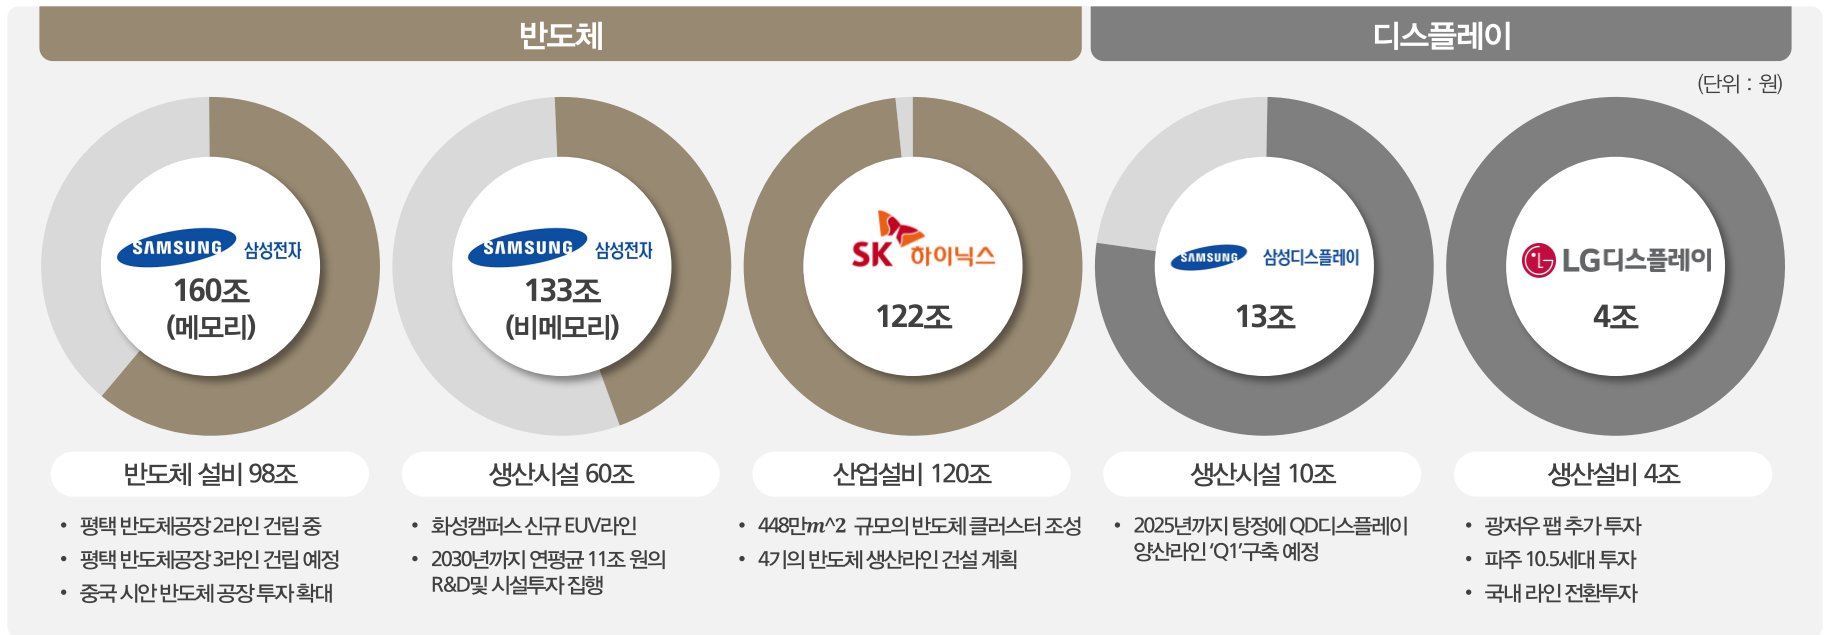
반도체

디스플레이

(단위 : 원)

SAMSUNG 삼성전자
160조
(메모리)

SAMSUNG 삼성전자
133조
(비메모리)

SK 하이닉스
122조

SAMSUNG 삼성디스플레이
13조

LG디스플레이
4조

반도체 설비 98조

- 평택 반도체공장 2라인 건립 중
- 평택 반도체공장 3라인 건립 예정
- 중국 시안 반도체 공장 투자 확대

생산시설 60조

- 화성캠퍼스 신규 EUV라인
- 2030년까지 연평균 11조 원의 R&D및 시설투자 집행

산업설비 120조

- 448만$m$^2 규모의 반도체 클러스터 조성
- 4기의 반도체 생산라인 건설 계획

생산시설 10조

- 2025년까지 탕정에 QD디스플레이 양산라인 'Q1'구축 예정

생산설비 4조

- 광저우 팹 추가 투자
- 파주 10.5세대 투자
- 국내 라인 전환투자